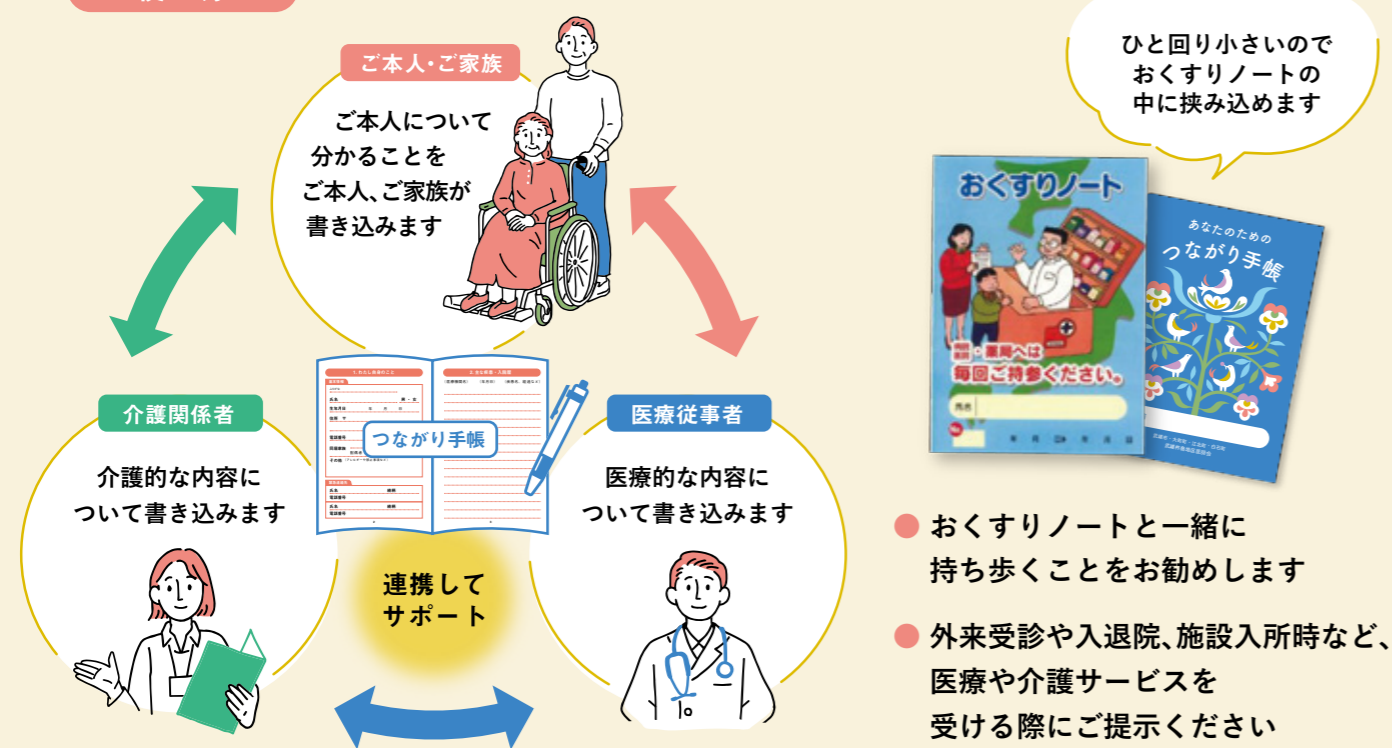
ご本人・ご家族

ご本人について分かることをご本人、ご家族が書き込みます

ひと回り小さいのでおくすりノートの中に挟み込めます

おくすりノート

あなたのための
つながり手帳

介護関係者

介護的な内容について書き込みます

つながり手帳

医療従事者

医療的な内容について書き込みます

連携してサポート

● おくすりノートと一緒に持ち歩くことをお勧めします

● 外来受診や入退院、施設入所時など、医療や介護サービスを受ける際にご提示ください